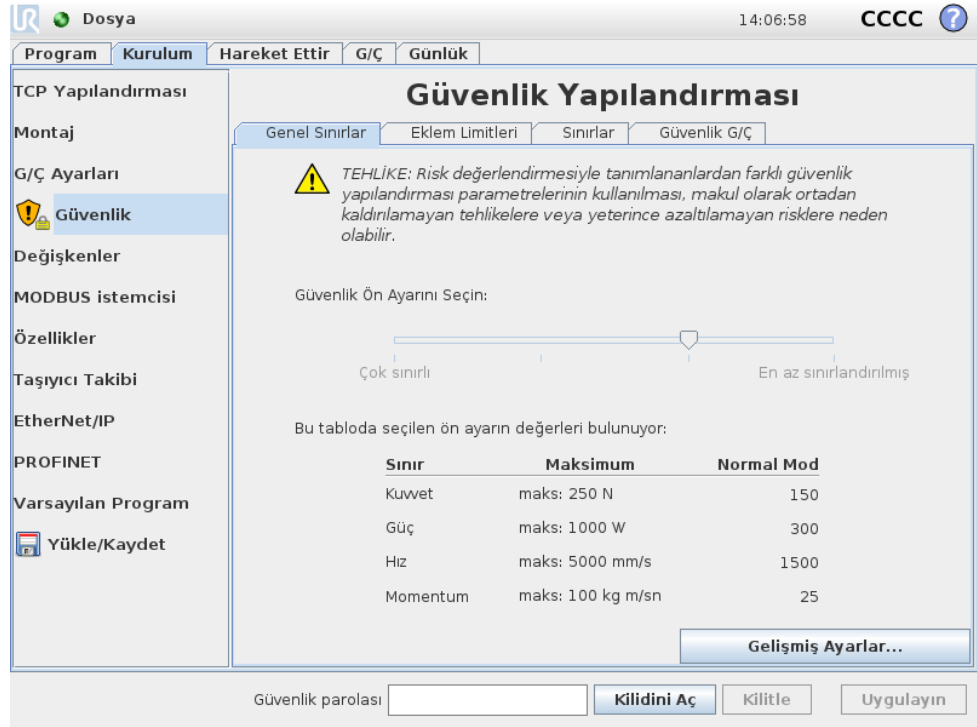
Dosya 14:06:58 CCCC ?

Program | Kurulum | Hareket Ettir | G/Ç | Günlük

TCP Yapılandırması
Montaj
G/Ç Ayarları
Güvenlik
Değişkenler
MODBUS istemcisi
Özellikler
Taşıyıcı Takibi
EtherNet/IP
PROFINET
Varsayılan Program
Yükle/Kaydet

Güvenlik Yapılandırması

Genel Sınırlar | Eklem Limitleri | Sınırlar | Güvenlik G/Ç

TEHLİKE: Risk değerlendirmesiyle tanımlananlardan farklı güvenlik yapılandırması parametrelerinin kullanılması, makul olarak ortadan kaldırılamayan tehlikelere veya yeterince azaltılamayan risklere neden olabilir.

Güvenlik Ön Ayarını Seçin:

Çok sınırlı
En az sınırlandırılmış

Bu tabloda seçilen ön ayarın değerleri bulunuyor:

| Sınır | Maksimum | Normal Mod |
|---|---|---|
| Kuvvet | maks: 250 N | 150 |
| Güç | maks: 1000 W | 300 |
| Hız | maks: 5000 mm/s | 1500 |
| Momentum | maks: 100 kg m/sn | 25 |

Gelişmiş Ayarlar...

Güvenlik parolası
Kilidini Aç
Kilitle
Uygulayın